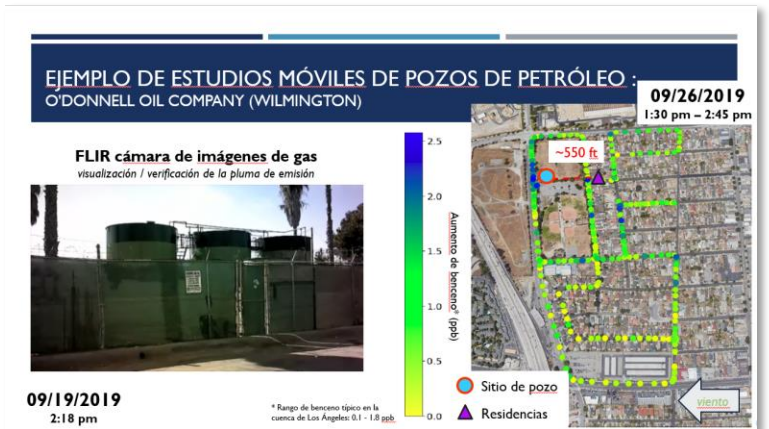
EJEMPLO DE ESTUDIOS MÓVILES DE POZOS DE PETRÓLEO :
O'DONNELL OIL COMPANY (WILMINGTON)

09/26/2019
1:30 pm – 2:45 pm

FLIR cámara de imágenes de gas
visualización / verificación de la pluma de emisión

2.5
2.0
1.5
1.0
0.5
0.0
Aumento de benceno* (ppb)

~550 ft

Sitio de pozo
Residencias

viento

09/19/2019
2:18 pm

* Rango de benceno típico en la cuenca de Los Ángeles: 0.1 - 1.8 ppb